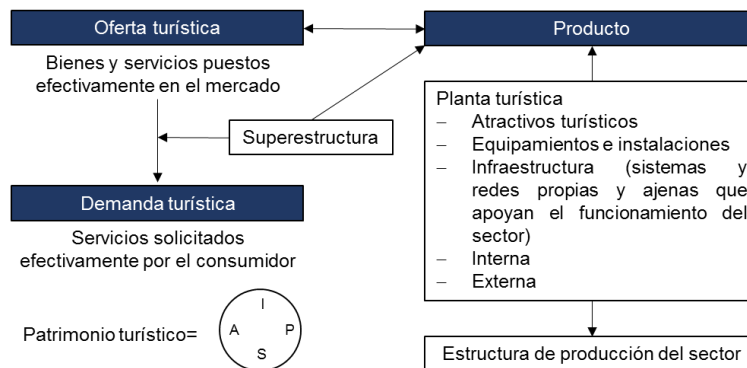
Oferta turística

Bienes y servicios puestos efectivamente en el mercado

Producto

Superestructura

Planta turística
– Atractivos turísticos
– Equipamientos e instalaciones
– Infraestructura (sistemas y redes propias y ajenas que apoyan el funcionamiento del sector)
– Interna
– Externa

Demanda turística

Servicios solicitados efectivamente por el consumidor

Patrimonio turístico=

I
A P
S

Estructura de producción del sector